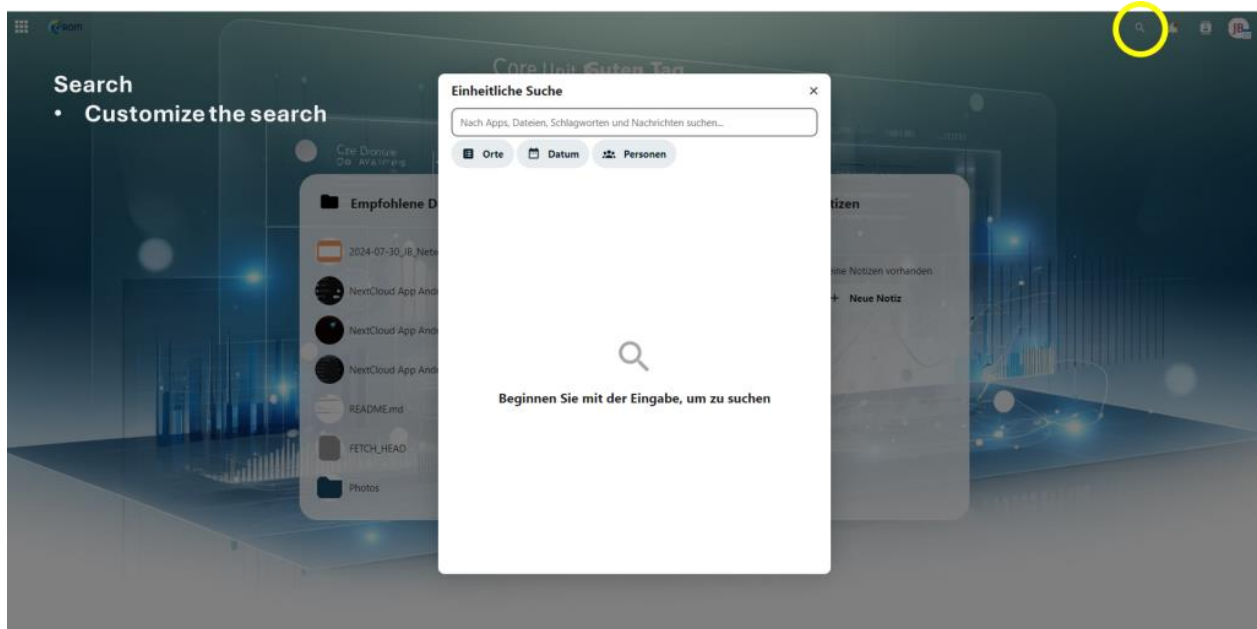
Search
• Customize the search

Einheitliche Suche
×
Nach Apps, Dateien, Schlagworten und Nachrichten suchen...
Orte
Datum
Personen

Beginnen Sie mit der Eingabe, um zu suchen

Empfohlene D
2024-07-30_JB_Netw
NextCloud App Andr
NextCloud App Andr
NextCloud App Andr
README.md
FETCH_HEAD
Photos

tizen
ine Notizen vorhanden
+ Neue Notiz

JB